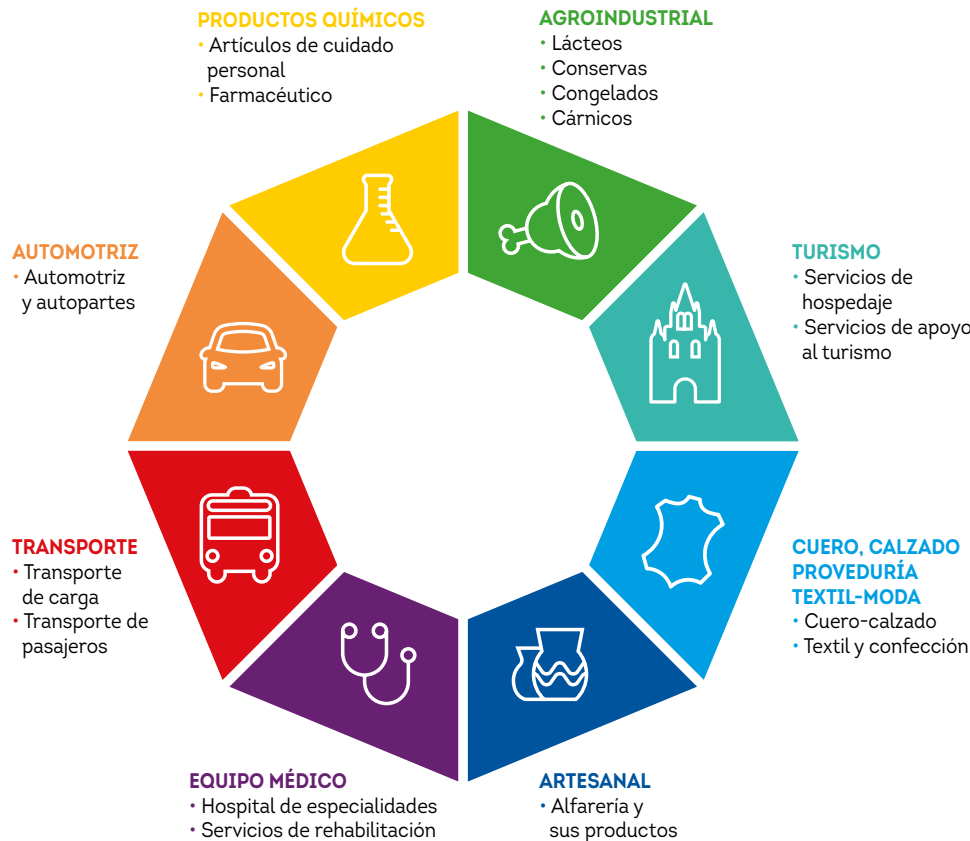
PRODUCTOS QUÍMICOS
• Artículos de cuidado personal
• Farmacéutico

AGROINDUSTRIAL
• Lácteos
• Conservas
• Congelados
• Cárnicos

AUTOMOTRIZ
• Automotriz y autopartes

TURISMO
• Servicios de hospedaje
• Servicios de apoyo al turismo

TRANSPORTE
• Transporte de carga
• Transporte de pasajeros

CUERO, CALZADO PROVEDURÍA TEXTIL-MODA
• Cuero-calzado
• Textil y confección

EQUIPO MÉDICO
• Hospital de especialidades
• Servicios de rehabilitación

ARTESANAL
• Alfarería y sus productos